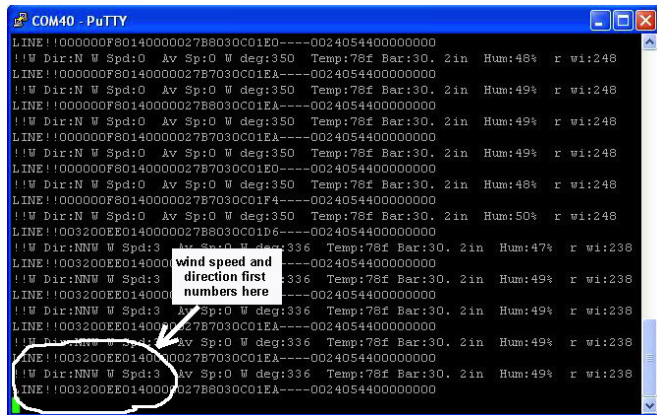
COM40 - PuTTY

LINE!!000000F80140000027B8030C01E0----0024054400000000
!!W Dir:N W Spd:0 Av Sp:0 W deg:350 Temp:78f Bar:30. 2in Hum:48% r wi:248
LINE!!000000F80140000027B7030C01EA----0024054400000000
!!W Dir:N W Spd:0 Av Sp:0 W deg:350 Temp:78f Bar:30. 2in Hum:49% r wi:248
LINE!!000000F80140000027B8030C01EA----0024054400000000
!!W Dir:N W Spd:0 Av Sp:0 W deg:350 Temp:78f Bar:30. 2in Hum:49% r wi:248
LINE!!000000F80140000027B7030C01EA----0024054400000000
!!W Dir:N W Spd:0 Av Sp:0 W deg:350 Temp:78f Bar:30. 2in Hum:49% r wi:248
LINE!!000000F80140000027B7030C01E0----0024054400000000
!!W Dir:N W Spd:0 Av Sp:0 W deg:350 Temp:78f Bar:30. 2in Hum:48% r wi:248
LINE!!000000F80140000027B7030C01F4----0024054400000000
!!W Dir:N W Spd:0 Av Sp:0 W deg:350 Temp:78f Bar:30. 2in Hum:50% r wi:248
LINE!!003200EE0140000027B8030C01D6----0024054400000000
!!W Dir:NNW W Spd:3 Av Sp:0 W deg:336 Temp:78f Bar:30. 2in Hum:47% r wi:238
LINE!!003200EE014000 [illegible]
!!W Dir:NNW W Spd:3 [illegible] :336 Temp:78f Bar:30. 2in Hum:49% r wi:238
LINE!!003200EE014000 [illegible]
!!W Dir:NNW W Spd:3 Av Sp:0 W deg:336 Temp:78f Bar:30. 2in Hum:49% r wi:238
LINE!!003200EE01400 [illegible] 30C01EA----0024054400000000
!!W Dir:NNW W Spd:3 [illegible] deg:336 Temp:78f Bar:30. 2in Hum:49% r wi:238
LINE!!003200EE01400 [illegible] 7030C01EA----0024054400000000
!!W Dir:NNW W Spd:3 Av Sp:0 W deg:336 Temp:78f Bar:30. 2in Hum:49% r wi:238
LINE!!003200EE0140000027B8030C01EA----0024054400000000

wind speed and direction first numbers here